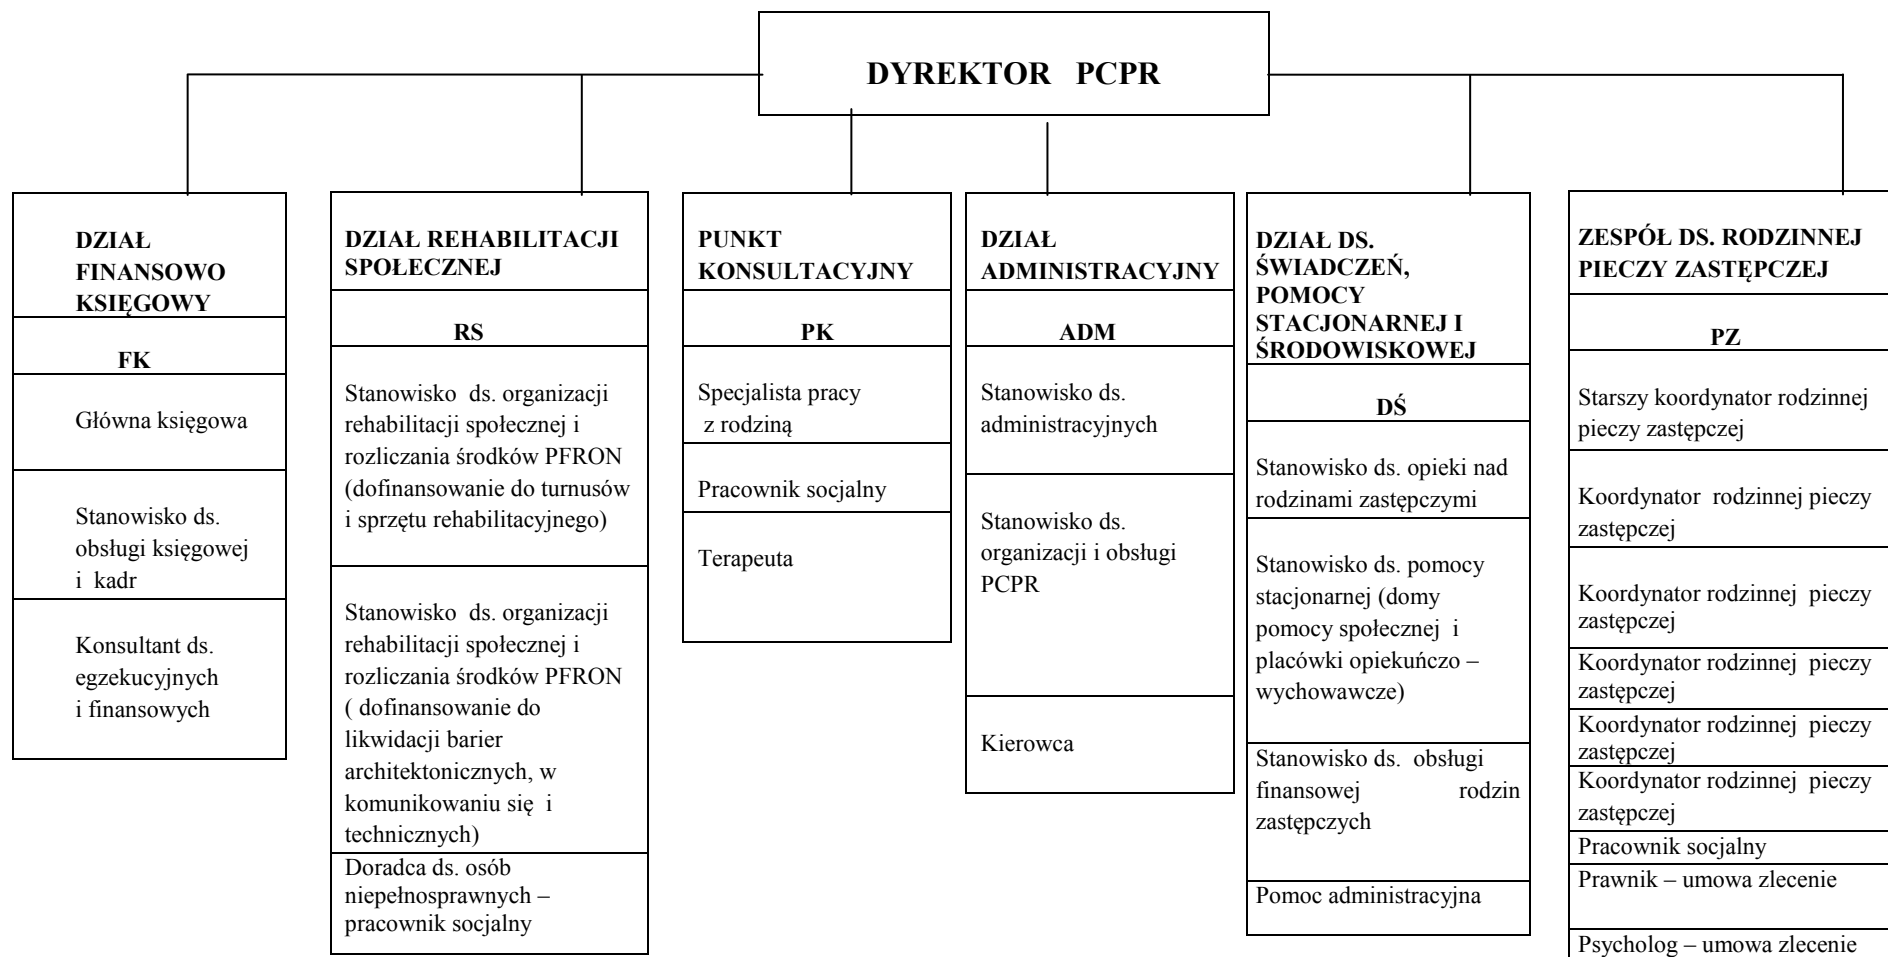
DYREKTOR PCPR

DZIAŁ FINANSOWO KSIĘGOWY

FK

Główna księgowa

Stanowisko ds. obsługi księgowej i kadr

Konsultant ds. egzekucyjnych i finansowych

DZIAŁ REHABILITACJI SPOŁECZNEJ

RS

Stanowisko ds. organizacji rehabilitacji społecznej i rozliczania środków PFRON (dofinansowanie do turnusów i sprzętu rehabilitacyjnego)

Stanowisko ds. organizacji rehabilitacji społecznej i rozliczania środków PFRON ( dofinansowanie do likwidacji barier architektonicznych, w komunikowaniu się i technicznych)

Doradca ds. osób niepełnosprawnych – pracownik socjalny

PUNKT KONSULTACYJNY

PK

Specjalista pracy z rodziną

Pracownik socjalny

Terapeuta

DZIAŁ ADMINISTRACYJNY

ADM

Stanowisko ds. administracyjnych

Stanowisko ds. organizacji i obsługi PCPR

Kierowca

DZIAŁ DS. ŚWIADCZEŃ, POMOCY STACJONARNEJ I ŚRODOWISKOWEJ

DŚ

Stanowisko ds. opieki nad rodzinami zastępczymi

Stanowisko ds. pomocy stacjonarnej (domy pomocy społecznej i placówki opiekuńczo – wychowawcze)

Stanowisko ds. obsługi finansowej rodzin zastępczych

Pomoc administracyjna

ZESPÓŁ DS. RODZINNEJ PIECZY ZASTĘPCZEJ

PZ

Starszy koordynator rodzinnej pieczy zastępczej

Koordynator rodzinnej pieczy zastępczej

Koordynator rodzinnej pieczy zastępczej

Koordynator rodzinnej pieczy zastępczej

Koordynator rodzinnej pieczy zastępczej

Koordynator rodzinnej pieczy zastępczej

Pracownik socjalny

Prawnik – umowa zlecenie

Psycholog – umowa zlecenie